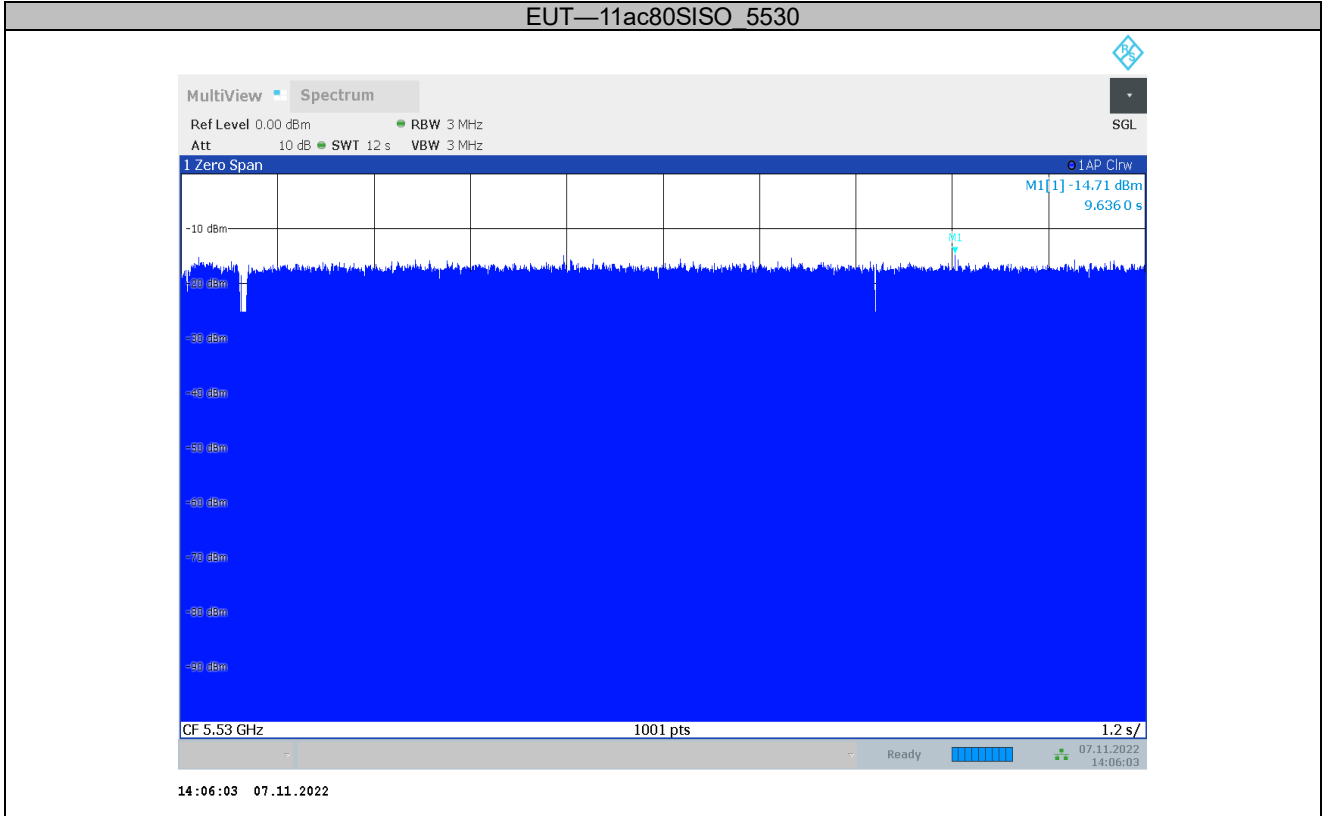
EUT—11ac80SISO_5530

MultiView Spectrum

Ref Level 0.00 dBm RBW 3 MHz
Att 10 dB SWT 12 s VBW 3 MHz

SGL

1 Zero Span

1AP Clrw

M1[1] -14.71 dBm
9.636 0 s

-10 dBm
M1
-20 dBm
-30 dBm
-40 dBm
-50 dBm
-60 dBm
-70 dBm
-80 dBm
-90 dBm

CF 5.53 GHz 1001 pts 1.2 s/

Ready 07.11.2022 14:06:03

14:06:03 07.11.2022